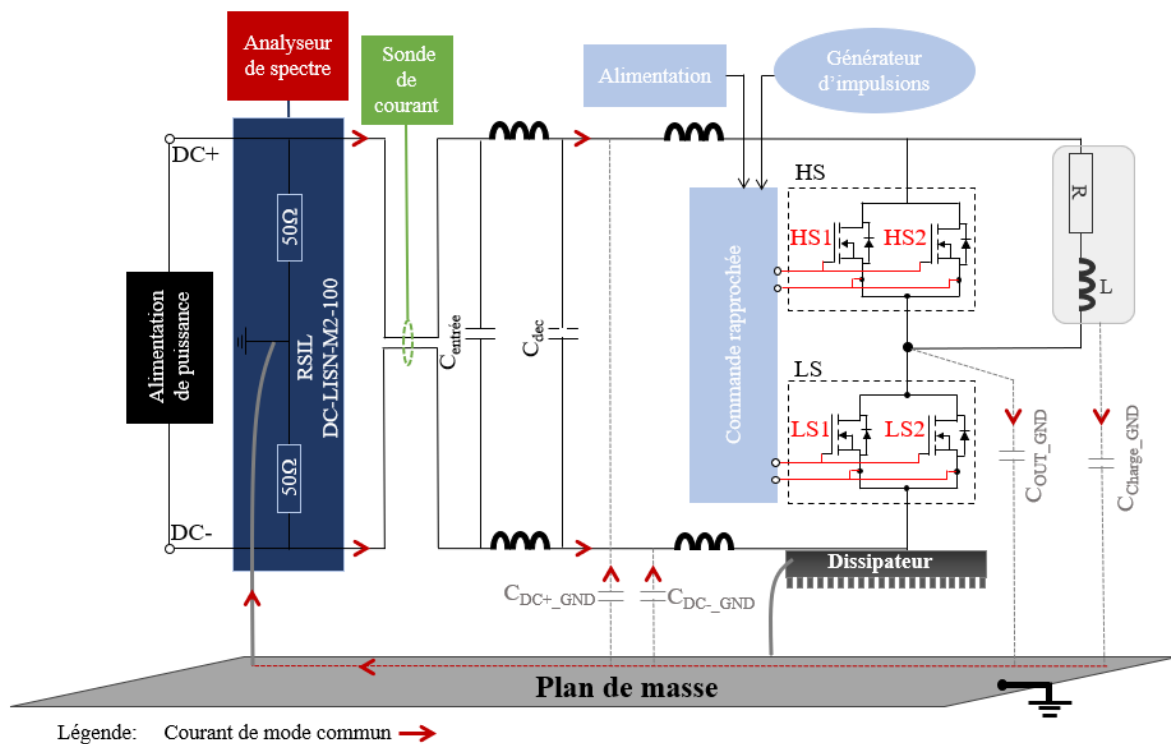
Analyseur de spectre

Sonde de courant

Alimentation

Générateur d'impulsions

DC+

DC-

Alimentation de puissance

50Ω

50Ω

RSIL DC-LISN-M2-100

$C_{entrée}$

$C_{dec}$

Commande rapprochée

HS

HS1

HS2

LS

LS1

LS2

R

L

$C_{OUT\_GND}$

$C_{Charge\_GND}$

Dissipateur

$C_{DC+\_GND}$

$C_{DC-\_GND}$

Plan de masse

Légende: Courant de mode commun